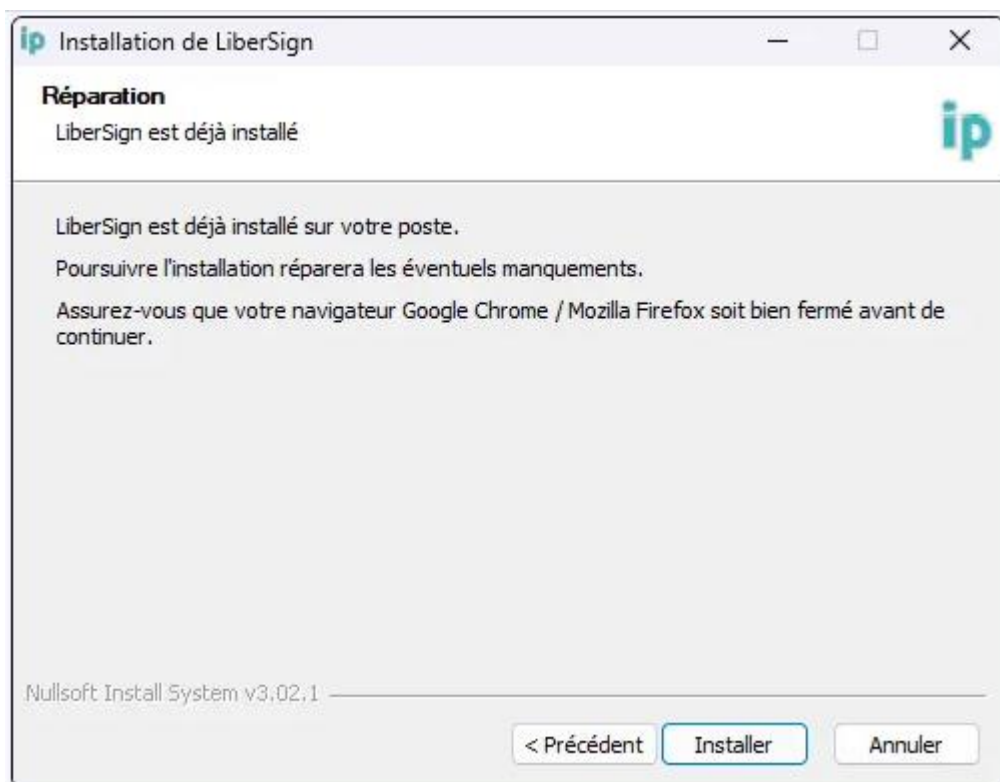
ip Installation de LiberSign

Réparation
LiberSign est déjà installé

ip

LiberSign est déjà installé sur votre poste.

Poursuivre l'installation réparera les éventuels manquements.

Assurez-vous que votre navigateur Google Chrome / Mozilla Firefox soit bien fermé avant de continuer.

Nullsoft Install System v3.02.1

< Précédent | Installer | Annuler